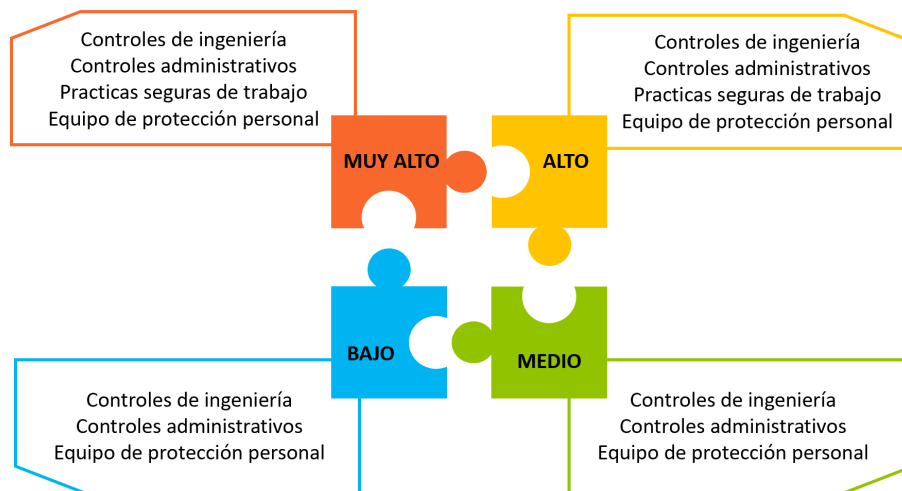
Controles de ingeniería
Controles administrativos
Practicas seguras de trabajo
Equipo de protección personal

MUY ALTO

Controles de ingeniería
Controles administrativos
Practicas seguras de trabajo
Equipo de protección personal

ALTO

BAJO

MEDIO

Controles de ingeniería
Controles administrativos
Equipo de protección personal

Controles de ingeniería
Controles administrativos
Equipo de protección personal